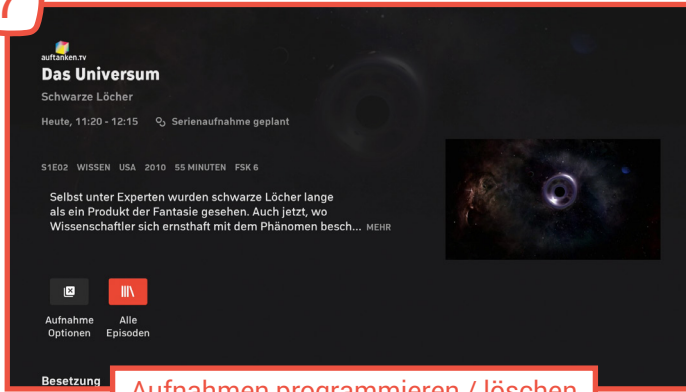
auftanken.tv

Das Universum

Schwarze Löcher

Heute, 11:20 - 12:15 Serienaufnahme geplant

S1E02 WISSEN USA 2010 55 MINUTEN FSK 6

Selbst unter Experten wurden schwarze Löcher lange als ein Produkt der Fantasie gesehen. Auch jetzt, wo Wissenschaftler sich ernsthaft mit dem Phänomen besch... MEHR

Aufnahme Optionen

Alle Episoden

Besetzung

Aufnahmen programmieren / löschen